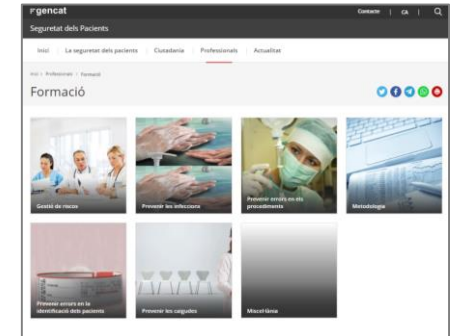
gencat

Contacte | CA |

Seguretat dels Pacients

Inici | La seguretat dels pacients | Ciutadania | Professionals | Actualitat

Inici | Professionals | Formació

Formació

Gestió de riscos

Prevenir les infeccions

Prevenir errors en els procediments

Metodologia

Prevenir errors en la identificació dels pacients

Prevenir les caigudes

Miscel·lània